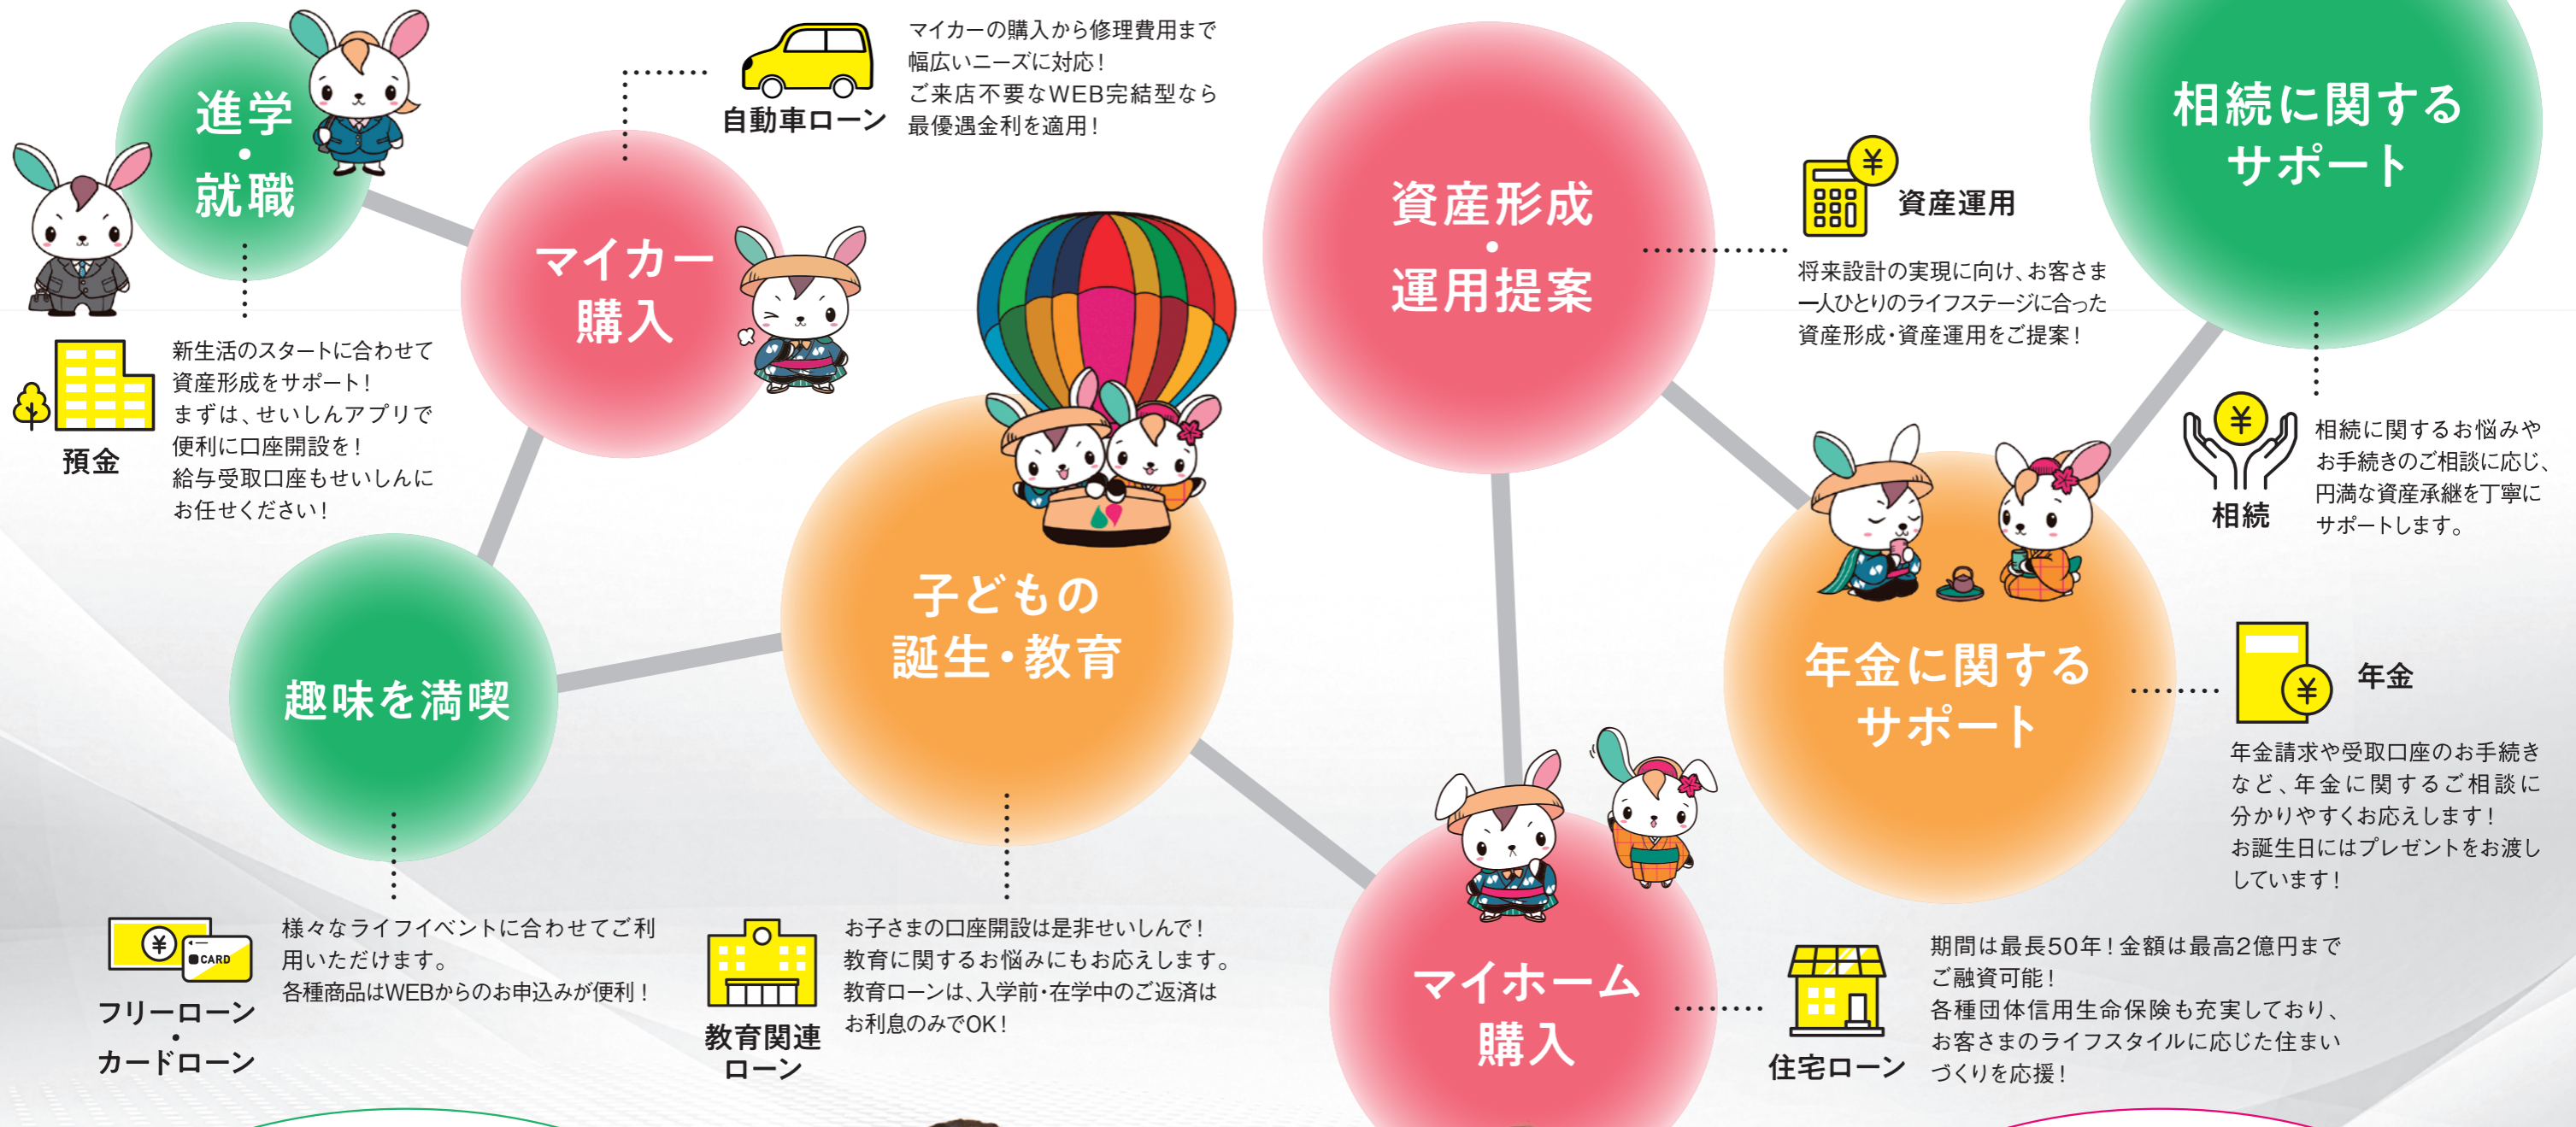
進学・就職

預金

新生活のスタートに合わせて資産形成をサポート！
まずは、せいしんアプリで便利に口座開設を！
給与受取口座もせいしんにお任せください！

マイカー購入

自動車ローン

マイカーの購入から修理費用まで幅広いニーズに対応！
ご来店不要なWEB完結型なら最優遇金利を適用！

子どもの誕生・教育

資産形成・運用提案

資産運用

将来設計の実現に向け、お客さま一人ひとりのライフステージに合った資産形成・資産運用をご提案！

相続に関するサポート

相続

相続に関するお悩みやお手続きのご相談に応じ、円満な資産承継を丁寧にサポートします。

年金に関するサポート

年金

年金請求や受取口座のお手続きなど、年金に関するご相談に分かりやすくお応えします！
お誕生日にはプレゼントをお渡ししています！

趣味を満喫

フリーローン・カードローン

CARD

様々なライフイベントに合わせてご利用いただけます。
各種商品はWEBからのお申込みが便利！

教育関連ローン

お子さまの口座開設は是非せいしんで！
教育に関するお悩みにもお応えします。
教育ローンは、入学前・在学中のご返済はお利息のみでOK！

マイホーム購入

住宅ローン

期間は最長50年！金額は最高2億円までご融資可能！
各種団体信用生命保険も充実しており、お客さまのライフスタイルに応じた住まいづくりを応援！